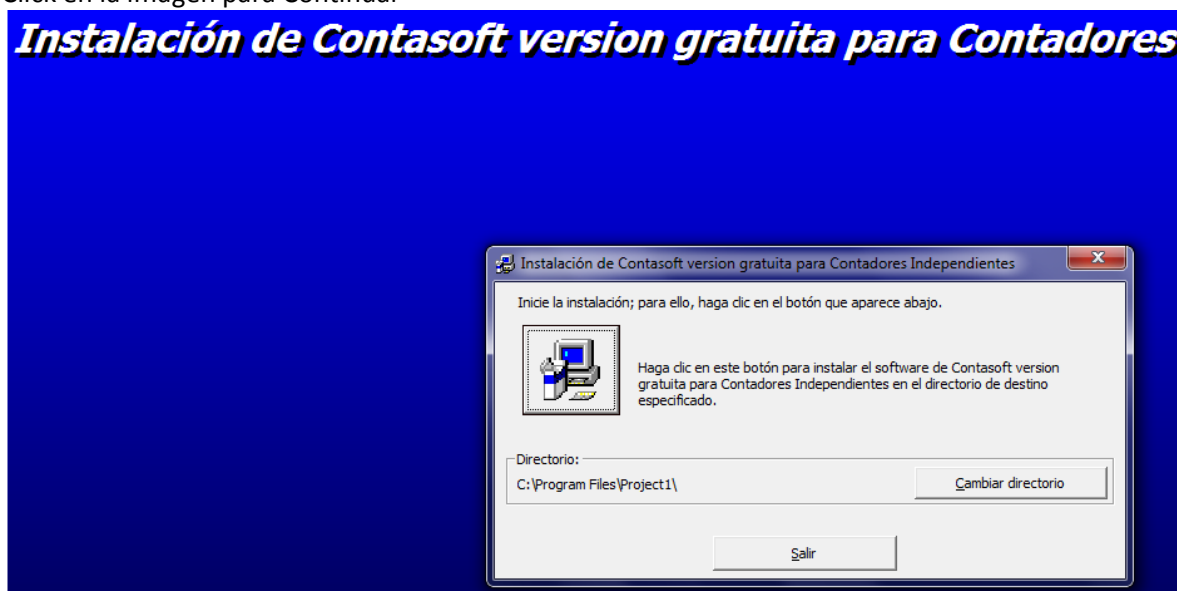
Click en la imagen para Continuar

Instalación de Contasoft version gratuita para Contadores

Instalación de Contasoft version gratuita para Contadores Independientes

Inicie la instalación; para ello, haga clic en el botón que aparece abajo.

Haga clic en este botón para instalar el software de Contasoft version gratuita para Contadores Independientes en el directorio de destino especificado.

Directorio:

C:\Program Files\Project1\

Cambiar directorio

Salir